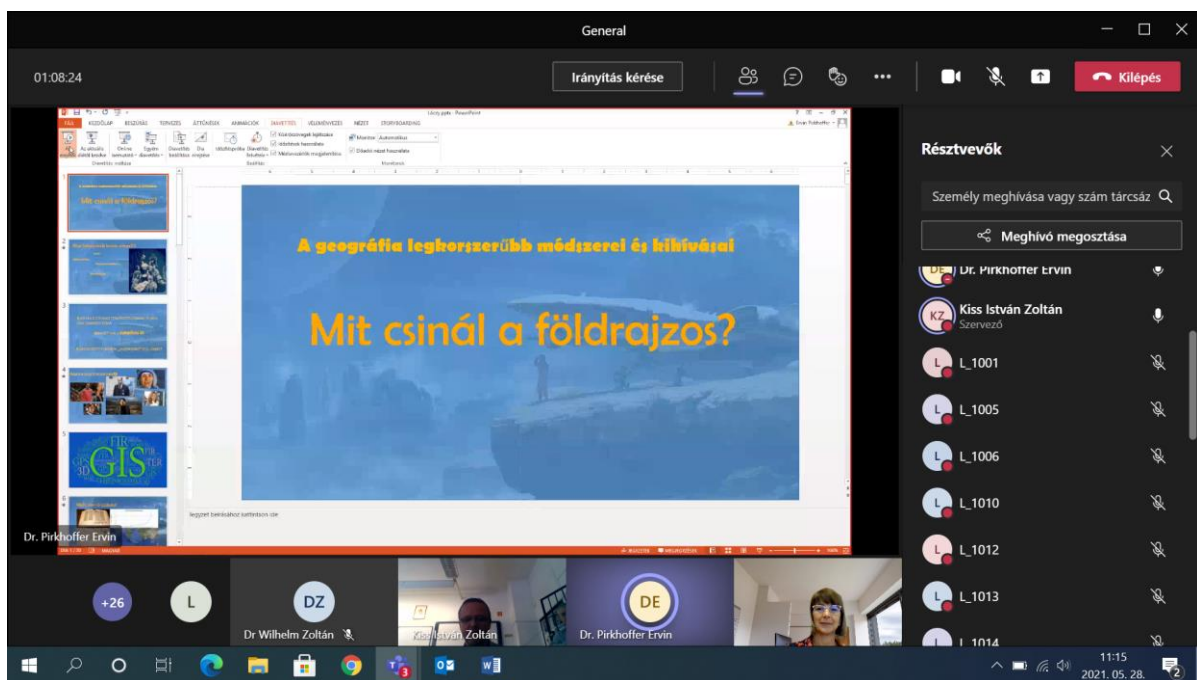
General

01:08:24

Irányítás kérése

Kilépés

A geográfia legkorszerűbb módszerei és kihívásai

Mit csinál a földrajzos?

Jegyzet beírásához kattintson ide

Dr. Pirkhoffer Ervin

Résztvevők

Személy meghívása vagy szám tárcsáz

Meghívó megosztása

DE Dr. Pirkhoffer Ervin

KZ Kiss István Zoltán
Szervező

L_1001

L_1005

L_1006

L_1010

L_1012

L_1013

L_1014

+26

L

DZ
Dr Wilhelm Zoltán

Kiss István Zoltán

DE
Dr. Pirkhoffer Ervin

11:15
2021. 05. 28.